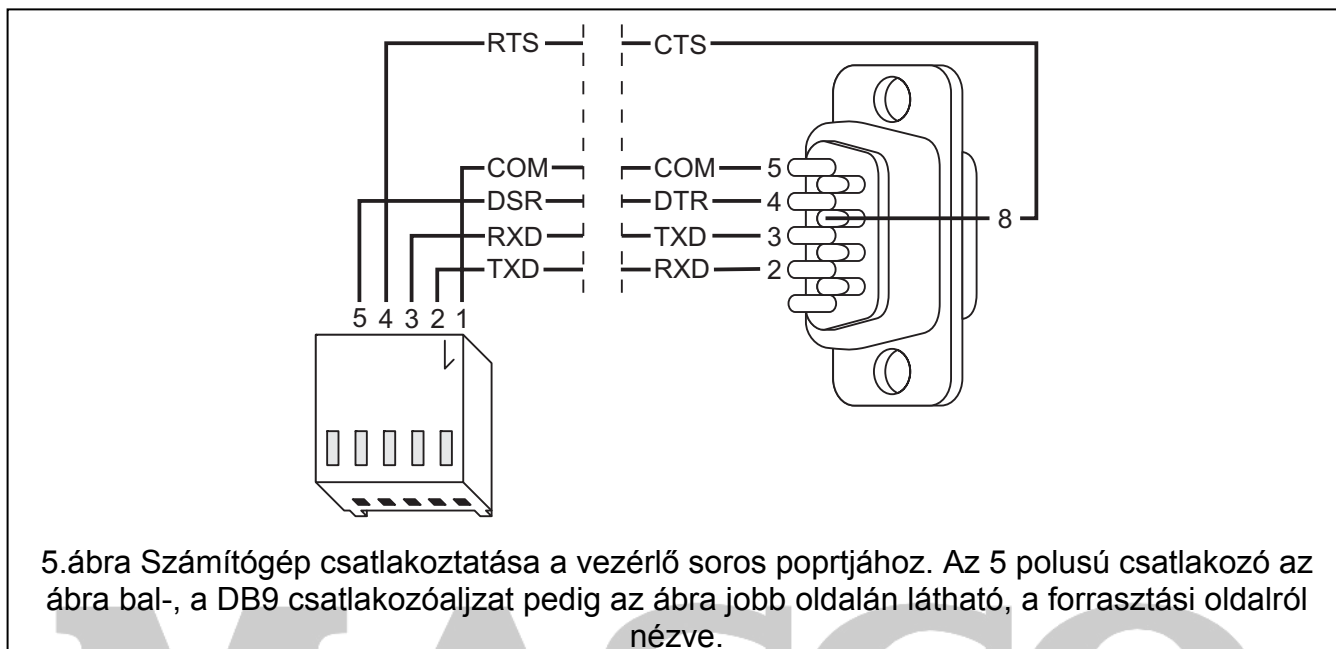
RTS
CTS
COM
COM
5
DSR
DTR
4
8
RXD
TXD
3
TXD
RXD
2
5 4 3 2 1

5.ábra Számítógép csatlakoztatása a vezérlő soros poprtjához. Az 5 polusú csatlakozó az ábra bal-, a DB9 csatlakozóaljzat pedig az ábra jobb oldalán látható, a forrasztási oldalról nézve.